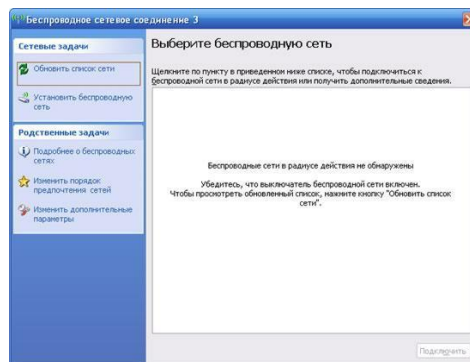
Беспроводное сетевое соединение 3

Сетевые задачи

Обновить список сети

Установить беспроводную сеть

Родственные задачи

Подробнее о беспроводных сетях

Изменить порядок предпочтения сетей

Изменить дополнительные параметры

Выберите беспроводную сеть

Щелкните по пункту в приведенном ниже списке, чтобы подключиться к беспроводной сети в радиусе действия или получить дополнительные сведения.

Беспроводные сети в радиусе действия не обнаружены

Убедитесь, что выключатель беспроводной сети включен.
Чтобы просмотреть обновленный список, нажмите кнопку "Обновить список сети".

Подключить